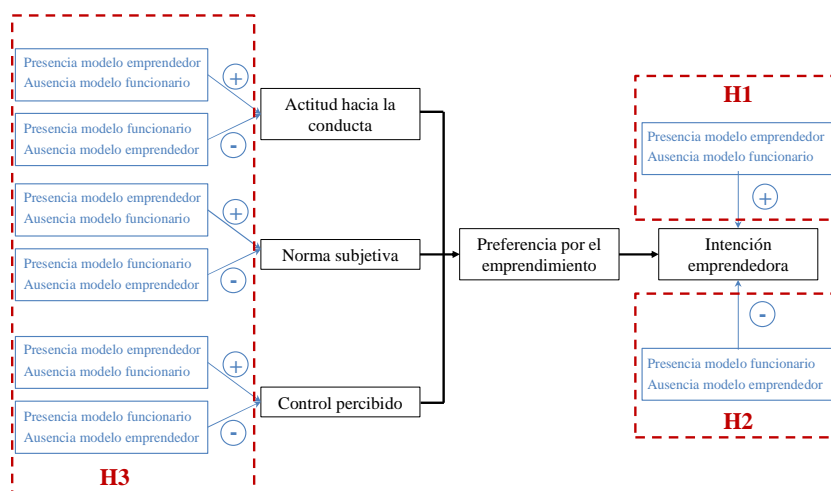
Presencia modelo emprendedor
Ausencia modelo funcionario
+

Presencia modelo funcionario
Ausencia modelo emprendedor
-

Actitud hacia la conducta

Presencia modelo emprendedor
Ausencia modelo funcionario
+

Presencia modelo funcionario
Ausencia modelo emprendedor
-

Norma subjetiva

Presencia modelo emprendedor
Ausencia modelo funcionario
+

Presencia modelo funcionario
Ausencia modelo emprendedor
-

Control percibido

H3

Preferencia por el emprendimiento

Intención emprendedora

H1
Presencia modelo emprendedor
Ausencia modelo funcionario
+

-
Presencia modelo funcionario
Ausencia modelo emprendedor
H2